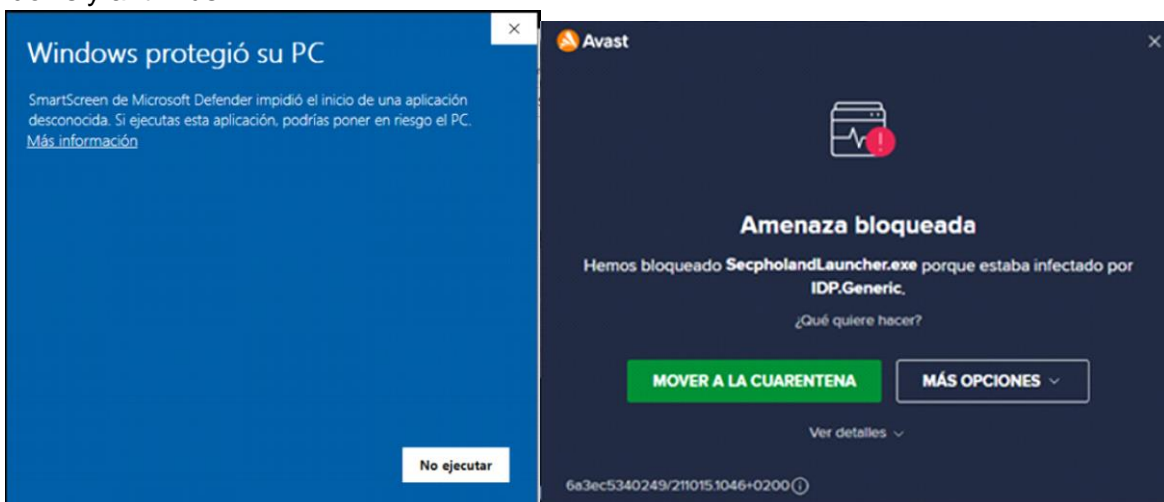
Windows protegió su PC

SmartScreen de Microsoft Defender impidió el inicio de una aplicación desconocida. Si ejecutas esta aplicación, podrías poner en riesgo el PC.
Más información

No ejecutar

Avast

Amenaza bloqueada

Hemos bloqueado SecpholandLauncher.exe porque estaba infectado por IDP.Generic.

¿Qué quiere hacer?

MOVER A LA CUARENTENA

MÁS OPCIONES

Ver detalles

6a3ec5340249/211015.1046+0200